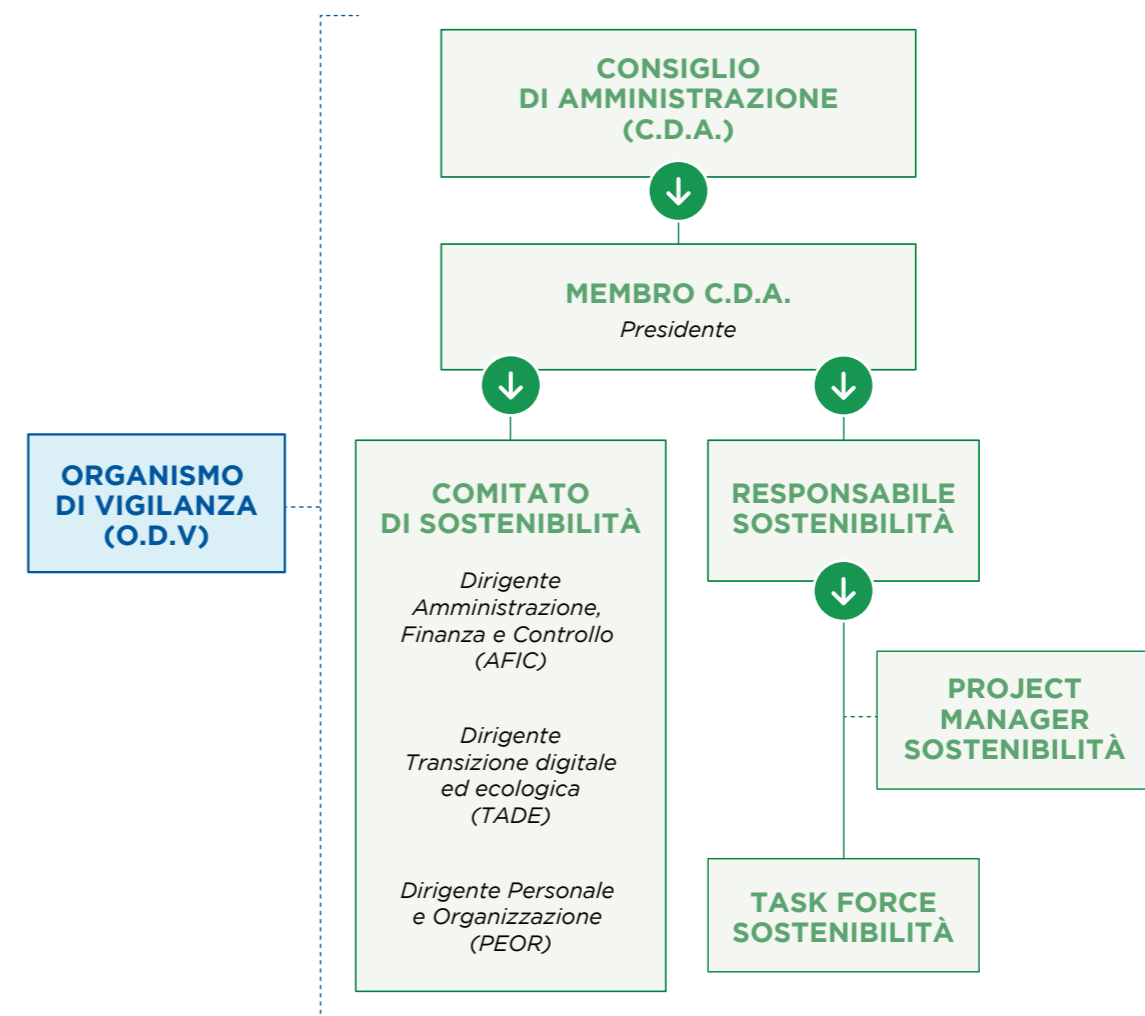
CONSIGLIO DI AMMINISTRAZIONE (C.D.A.)

MEMBRO C.D.A.
*Presidente*

ORGANISMO DI VIGILANZA (O.D.V)

COMITATO DI SOSTENIBILITÀ

*Dirigente Amministrazione, Finanza e Controllo (AFIC)*

*Dirigente Transizione digitale ed ecologica (TADE)*

*Dirigente Personale e Organizzazione (PEOR)*

RESPONSABILE SOSTENIBILITÀ

PROJECT MANAGER SOSTENIBILITÀ

TASK FORCE SOSTENIBILITÀ